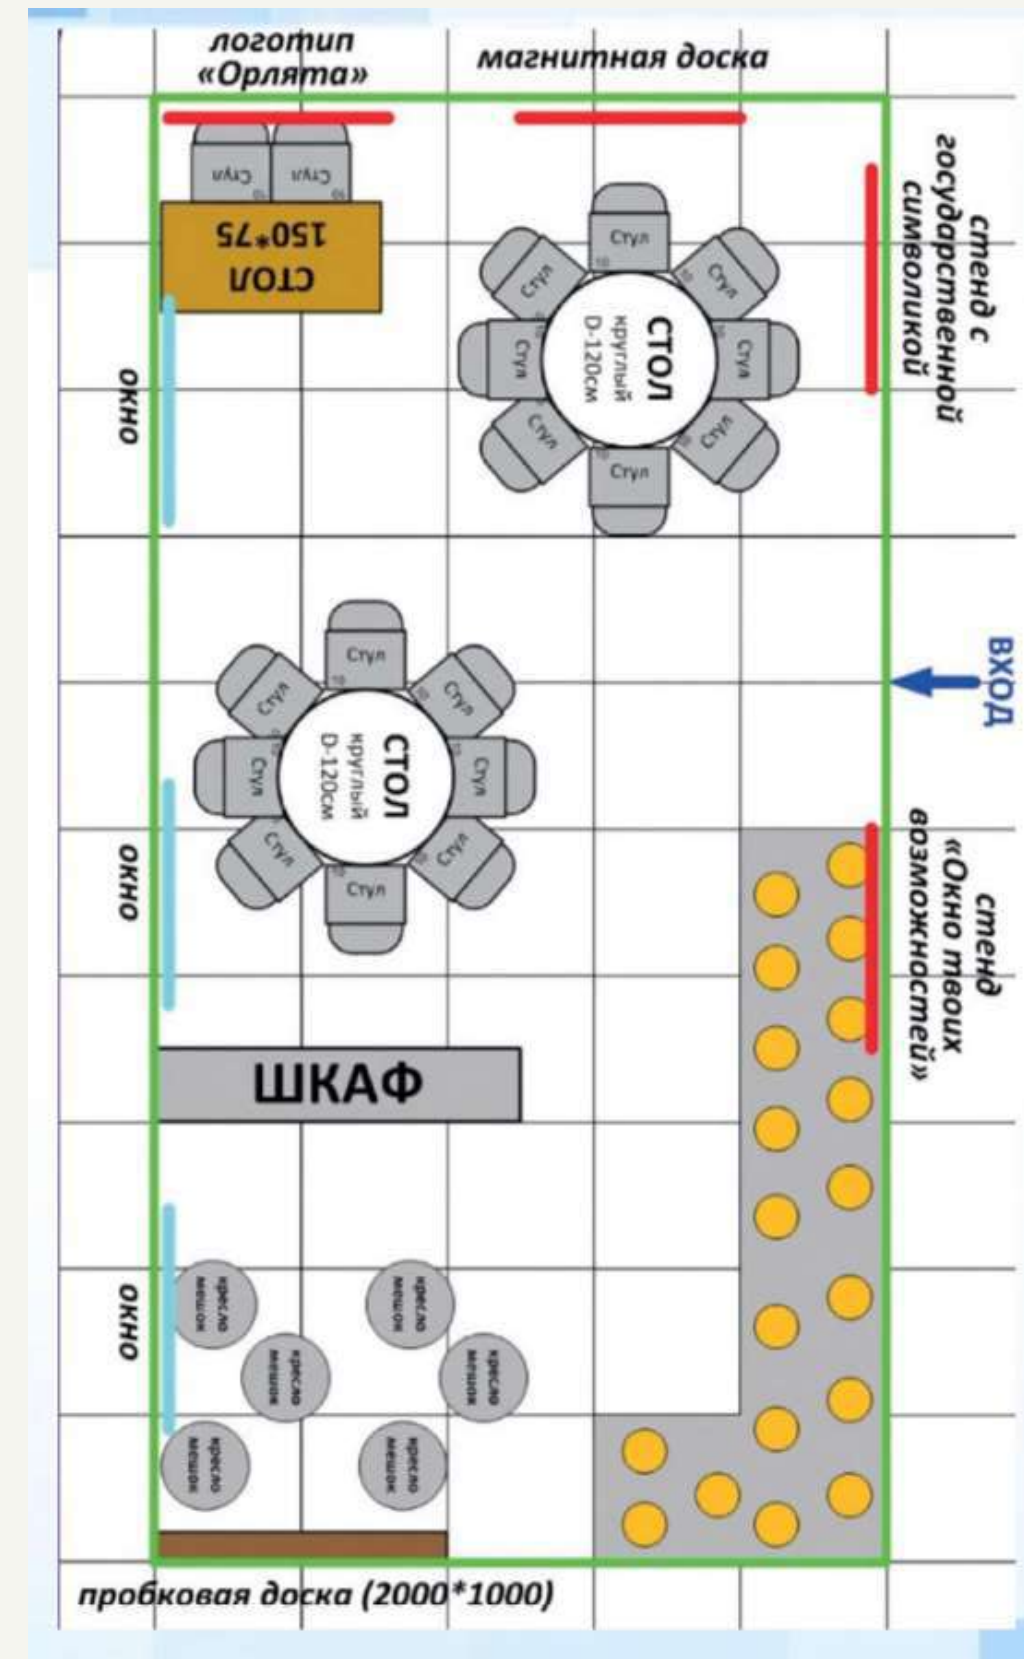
логотип «Орлята»

магнитная доска

стенд с государственной символикой

Стул
Стул

СТОЛ 150*75

ОКНО

Стул
Стул
Стул
Стул
Стул
Стул
Стул
Стул

СТОЛ круглый D-120см

ВХОД

Стул
Стул
Стул
Стул
Стул
Стул
Стул
Стул

СТОЛ круглый D-120см

ОКНО

стенд «Окно твоих возможностей»

ШКАФ

ОКНО

кресло мешок
кресло мешок
кресло мешок
кресло мешок
кресло мешок
кресло мешок

пробковая доска (2000*1000)